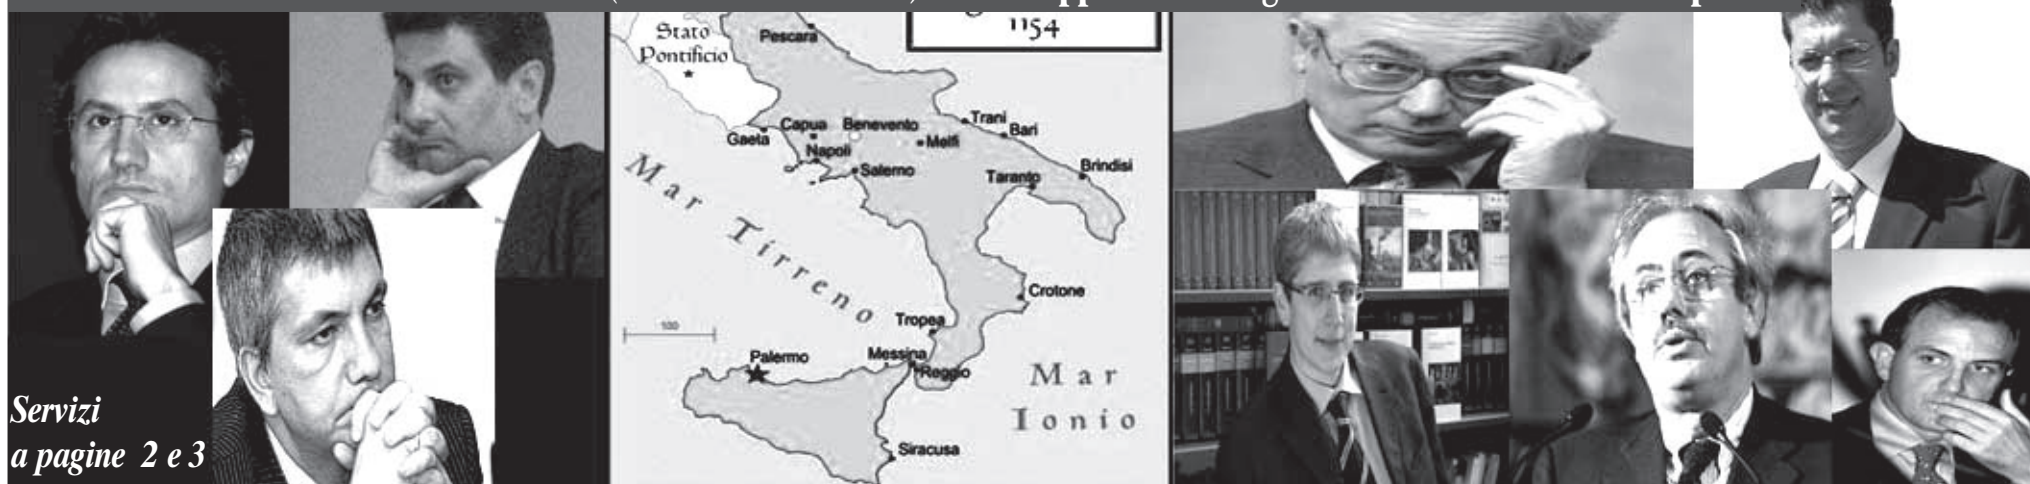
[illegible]

1154

Stato Pontificio

Pescara

Capua

Benevento

Trani

Bari

Gaeta

Napoli

Melfi

Salerno

Taranto

Brindisi

Mar Tirreno

Crotone

Tropea

100

Palermo

Messina

Reggio

Mar Ionio

Siracusa

Servizi a pagine 2 e 3